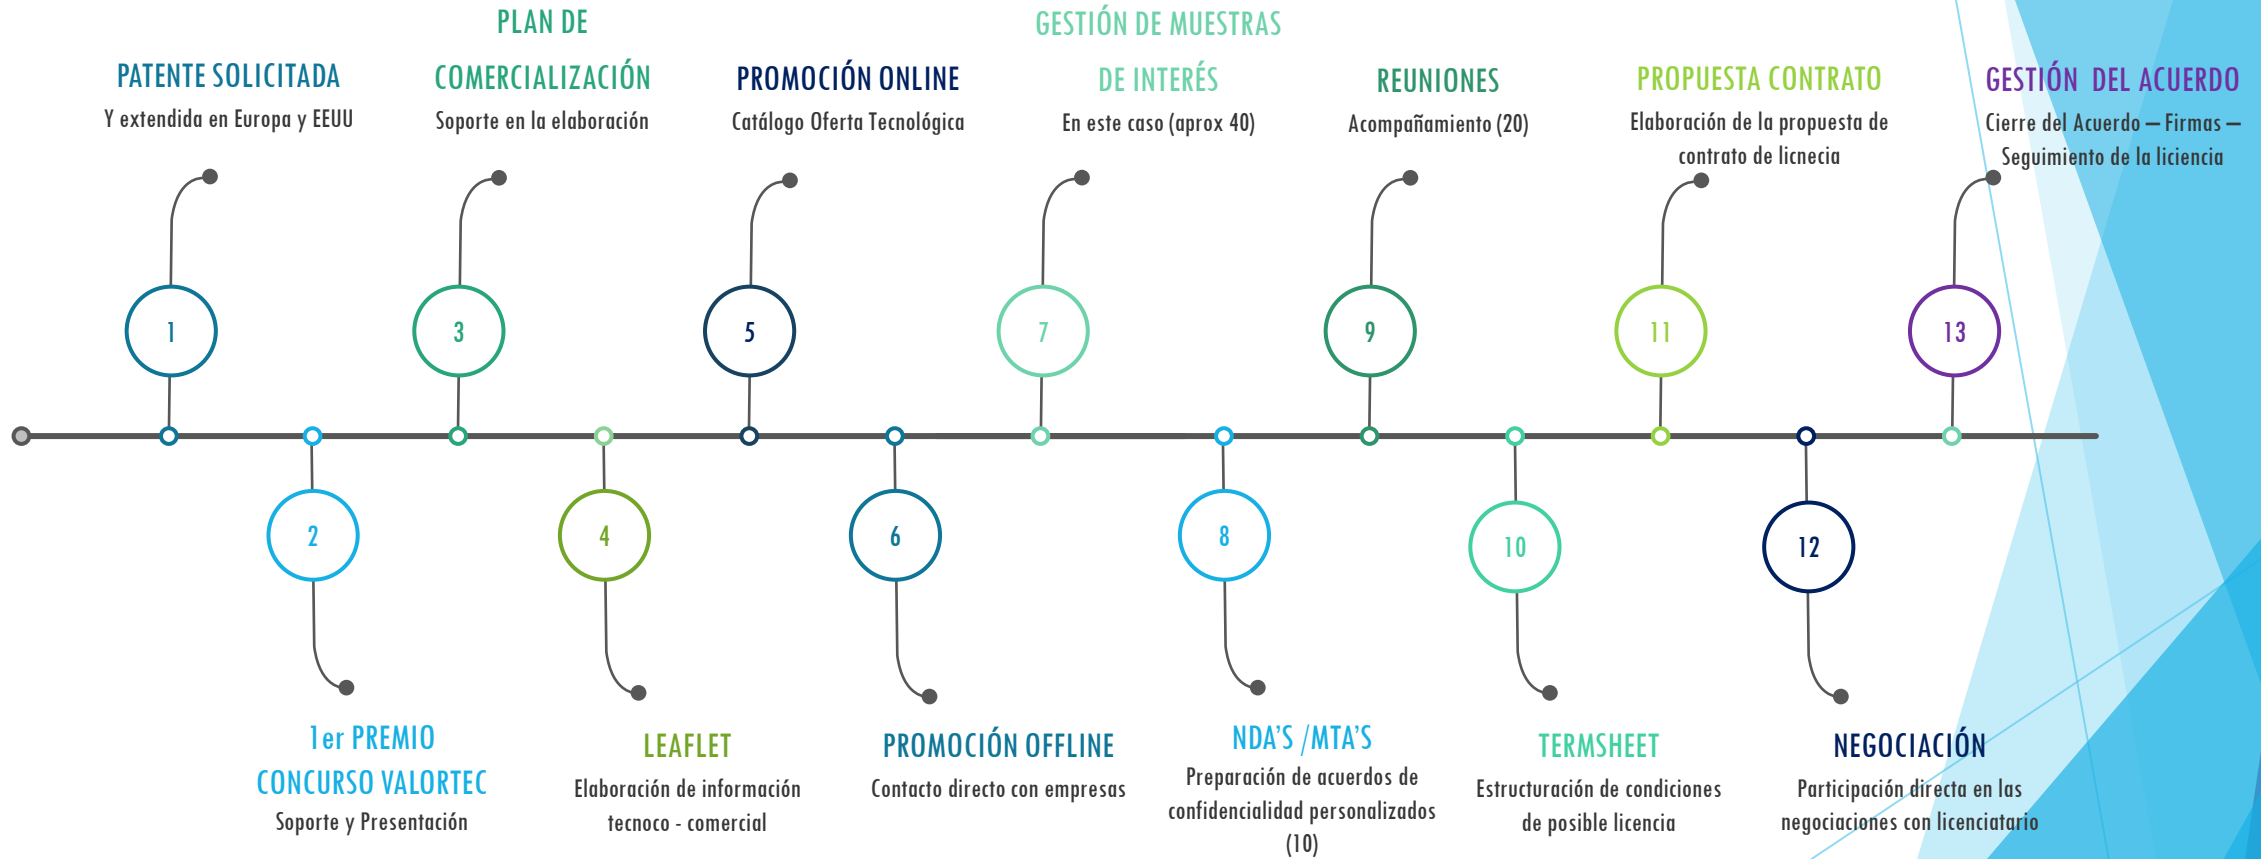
PATENTE SOLICITADA
Y extendida en Europa y EEUU

PLAN DE COMERCIALIZACIÓN
Soporte en la elaboración

PROMOCIÓN ONLINE
Catálogo Oferta Tecnológica

GESTIÓN DE MUESTRAS DE INTERÉS
En este caso (aprox 40)

REUNIONES
Acompañamiento (20)

PROPUESTA CONTRATO
Elaboración de la propuesta de contrato de licnecia

GESTIÓN DEL ACUERDO
Cierre del Acuerdo – Firmas – Seguimiento de la liciencia

1

3

5

7

9

11

13

2

4

6

8

10

12

1er PREMIO CONCURSO VALORTEC
Soporte y Presentación

LEAFLET
Elaboración de información tecnoco - comercial

PROMOCIÓN OFFLINE
Contacto directo con empresas

NDA'S /MTA'S
Preparación de acuerdos de confidencialidad personalizados (10)

TERMSHEET
Estructuración de condiciones de posible licencia

NEGOCIACIÓN
Participación directa en las negociaciones con licenciatario